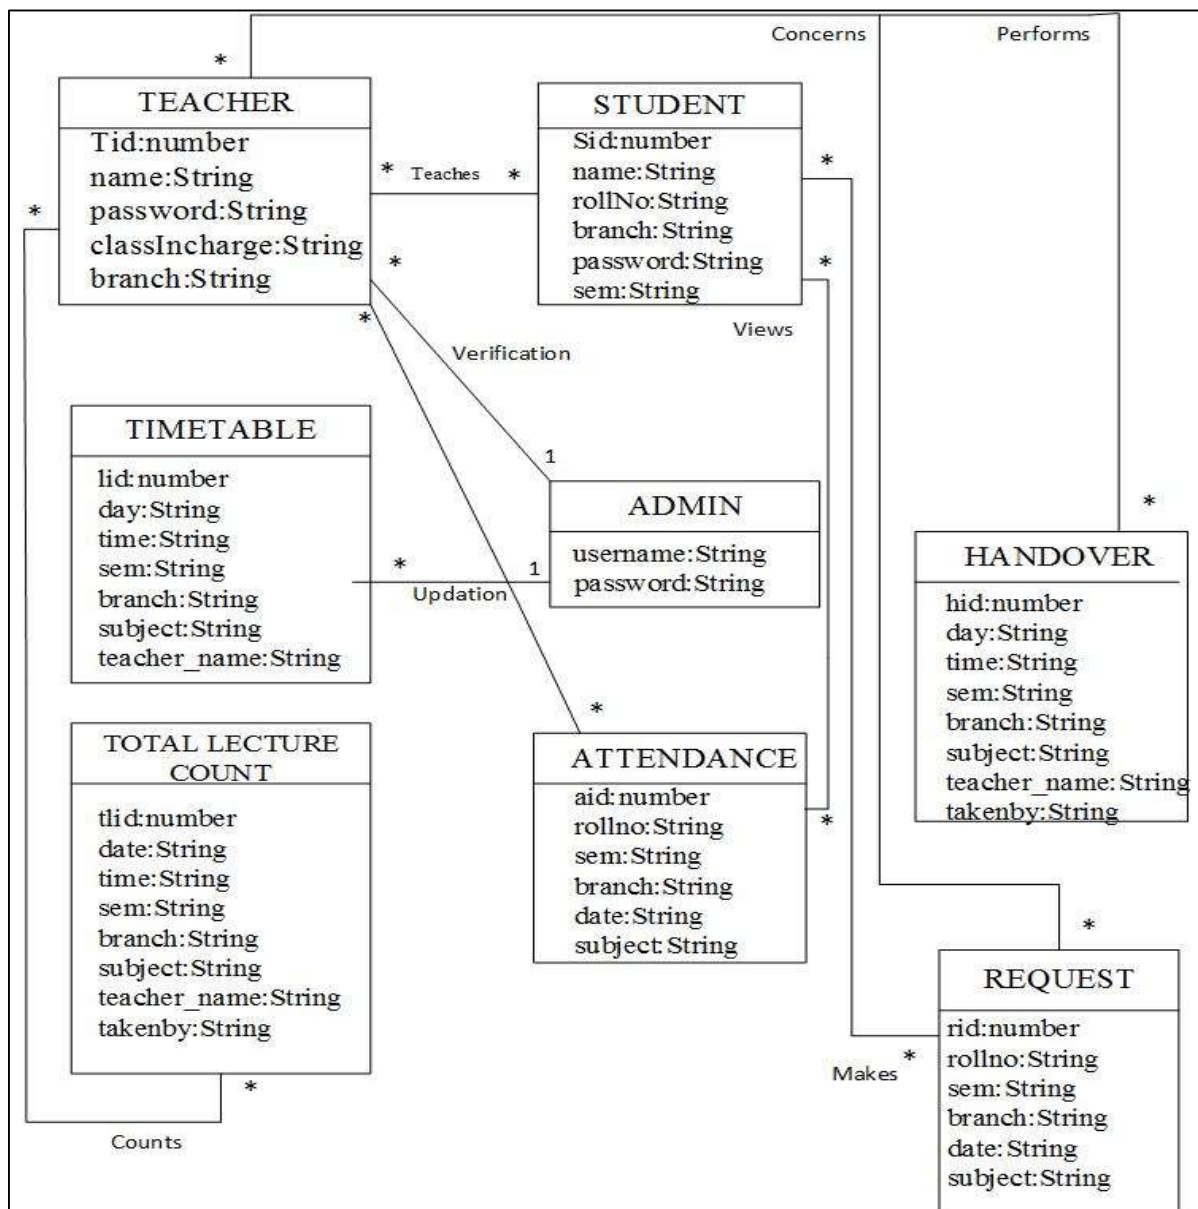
Concerns

Performs

*

TEACHER

Tid:number
name:String
password:String
classIncharge:String
branch:String

*

* Teaches *

STUDENT

Sid:number
name:String
rollNo:String
branch:String
password:String
sem:String

*

*

*

*

Views

Verification

TIMETABLE

lid:number
day:String
time:String
sem:String
branch:String
subject:String
teacher_name:String

1

ADMIN

username:String
password:String

*

1

Updation

*

HANDOVER

hid:number
day:String
time:String
sem:String
branch:String
subject:String
teacher_name:String
takenby:String

*

TOTAL LECTURE COUNT

tlid:number
date:String
time:String
sem:String
branch:String
subject:String
teacher_name:String
takenby:String

*

ATTENDANCE

aid:number
rollno:String
sem:String
branch:String
date:String
subject:String

*

*

REQUEST

rid:number
rollno:String
sem:String
branch:String
date:String
subject:String

Makes *

*

Counts